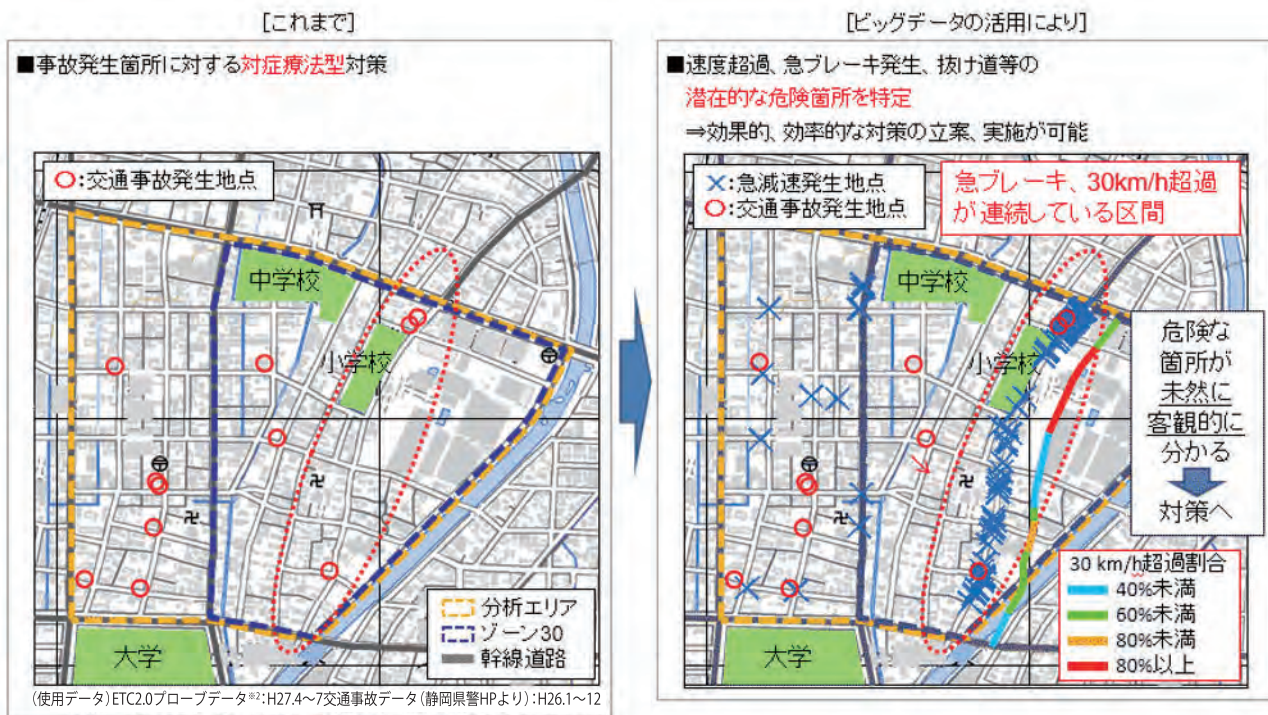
[これまで]

■事故発生箇所に対する対症療法型対策

○:交通事故発生地点

中学校

小学校

大学

分析エリア
ゾーン30
幹線道路

(使用データ)ETC2.0プローブデータ※2:H27.4~7交通事故データ(静岡県警HPより):H26.1~12

[ビッグデータの活用により]

■速度超過、急ブレーキ発生、抜け道等の潜在的な危険箇所を特定
⇒効果的、効率的な対策の立案、実施が可能

×:急減速発生地点
○:交通事故発生地点

急ブレーキ、30km/h超過が連続している区間

中学校

小学校

大学

危険な箇所が未然に客観的に分かる

対策へ

30 km/h超過割合
40%未満
60%未満
80%未満
80%以上